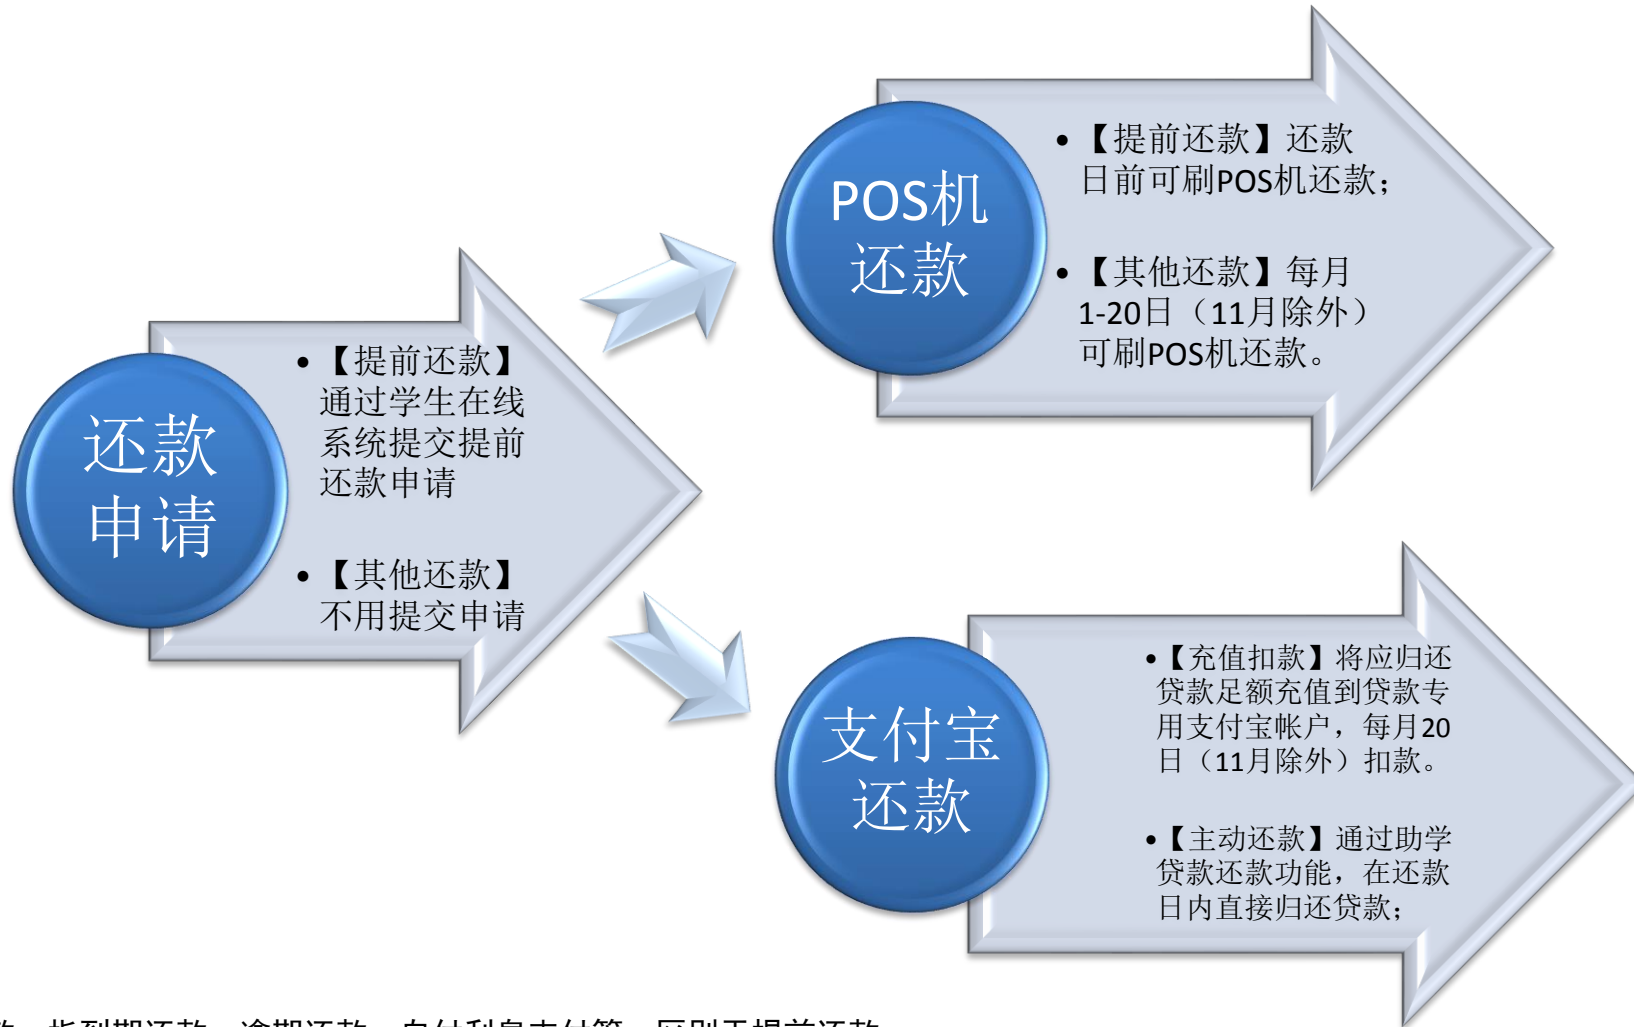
还款申请

• 【提前还款】通过学生在线系统提交提前还款申请

• 【其他还款】不用提交申请

POS机还款

• 【提前还款】还款日前可刷POS机还款；

• 【其他还款】每月1-20日（11月除外）可刷POS机还款。

支付宝还款

• 【充值扣款】将应归还贷款足额充值到贷款专用支付宝帐户，每月20日（11月除外）扣款。

• 【主动还款】通过助学贷款还款功能，在还款日内直接归还贷款；

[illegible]